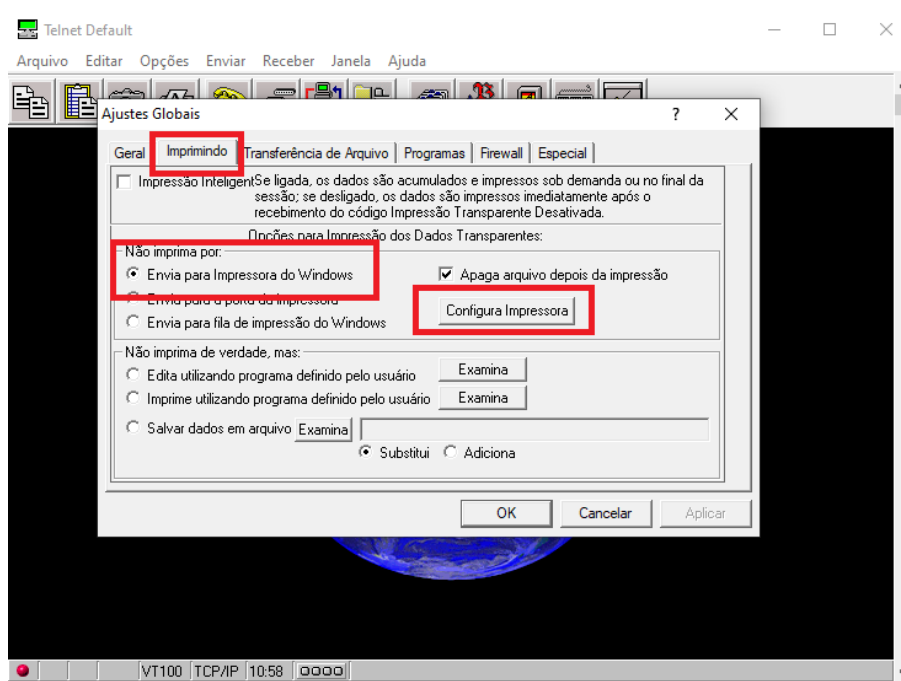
Telnet Default

Arquivo Editar Opções Enviar Receber Janela Ajuda

Ajustes Globais ? X

Geral | Imprimindo | Transferência de Arquivo | Programas | Firewall | Especial

Impressão Inteligent Se ligada, os dados são acumulados e impressos sob demanda ou no final da sessão; se desligado, os dados são impressos imediatamente após o recebimento do código Impressão Transparente Desativada.

Opções para Impressão dos Dados Transparentes:

Não imprima por:

Envia para Impressora do Windows

Envia para a porta da impressora

Envia para fila de impressão do Windows

Apaga arquivo depois da impressão

Configura Impressora

Não imprima de verdade, mas:

Edita utilizando programa definido pelo usuário Examina

Imprime utilizando programa definido pelo usuário Examina

Salvar dados em arquivo Examina

Substitui Adiciona

OK Cancelar Aplicar

VT100 TCP/IP 10:58